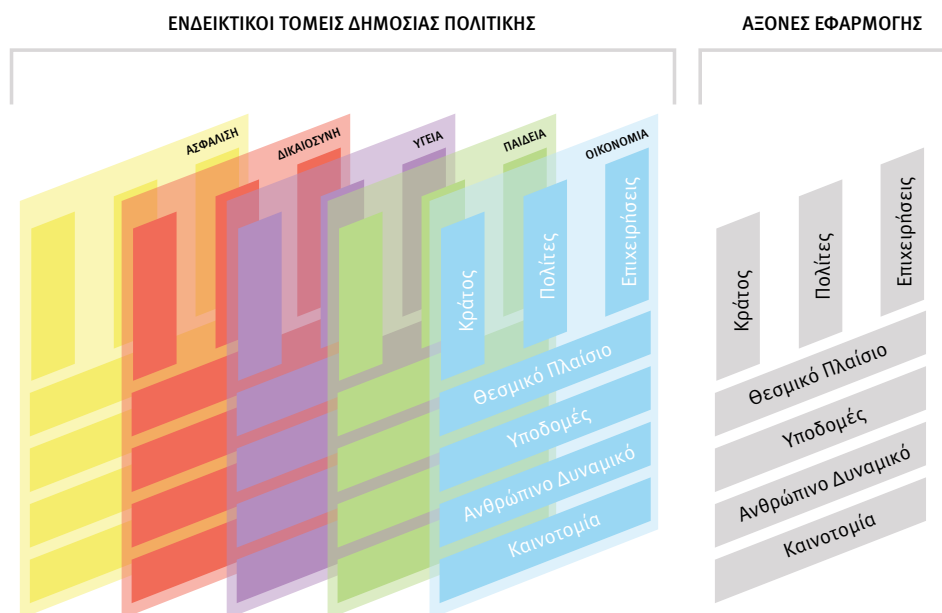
ΕΝΔΕΙΚΤΙΚΟΙ ΤΟΜΕΙΣ ΔΗΜΟΣΙΑΣ ΠΟΛΙΤΙΚΗΣ

ΑΞΟΝΕΣ ΕΦΑΡΜΟΓΗΣ

ΑΣΦΑΛΙΣΗ
ΔΙΚΑΙΟΣΥΝΗ
ΥΓΕΙΑ
ΠΑΙΔΕΙΑ
ΟΙΚΟΝΟΜΙΑ

Κράτος
Πολίτες
Επιχειρήσεις
Θεσμικό Πλαίσιο
Υποδομές
Ανθρώπινο Δυναμικό
Καινοτομία

Κράτος
Πολίτες
Επιχειρήσεις
Θεσμικό Πλαίσιο
Υποδομές
Ανθρώπινο Δυναμικό
Καινοτομία